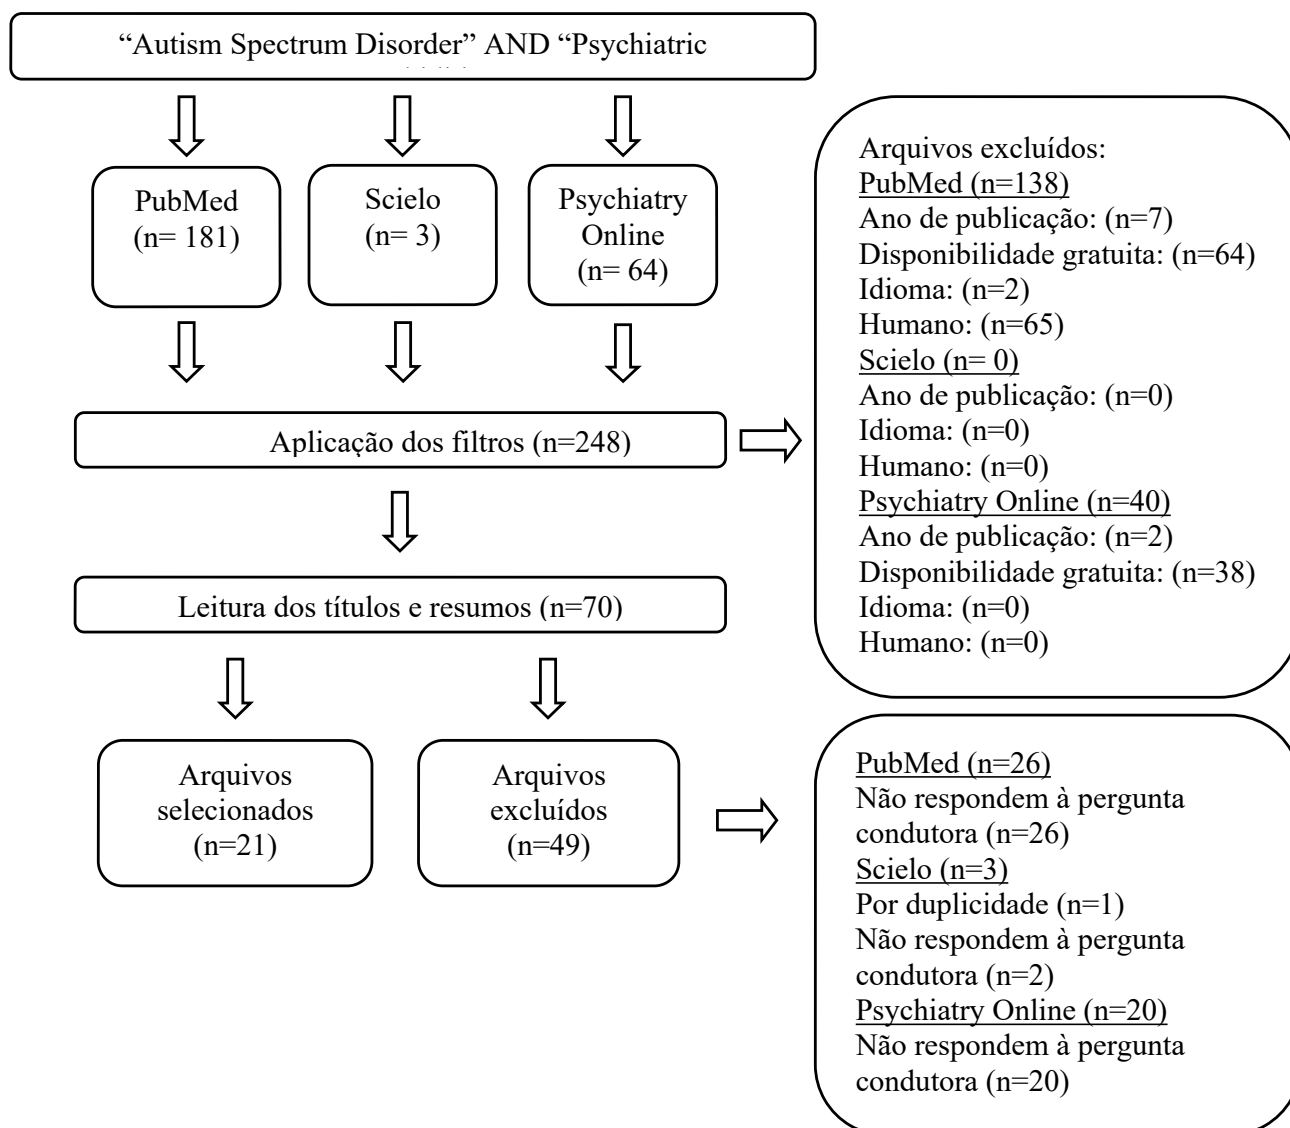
"Autism Spectrum Disorder" AND "Psychiatric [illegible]

PubMed (n= 181)

Scielo (n= 3)

Psychiatry Online (n= 64)

Arquivos excluídos:
PubMed (n=138)
Ano de publicação: (n=7)
Disponibilidade gratuita: (n=64)
Idioma: (n=2)
Humano: (n=65)
Scielo (n= 0)
Ano de publicação: (n=0)
Idioma: (n=0)
Humano: (n=0)
Psychiatry Online (n=40)
Ano de publicação: (n=2)
Disponibilidade gratuita: (n=38)
Idioma: (n=0)
Humano: (n=0)

Aplicação dos filtros (n=248)

Leitura dos títulos e resumos (n=70)

Arquivos selecionados (n=21)

Arquivos excluídos (n=49)

PubMed (n=26)
Não respondem à pergunta condutora (n=26)
Scielo (n=3)
Por duplicidade (n=1)
Não respondem à pergunta condutora (n=2)
Psychiatry Online (n=20)
Não respondem à pergunta condutora (n=20)